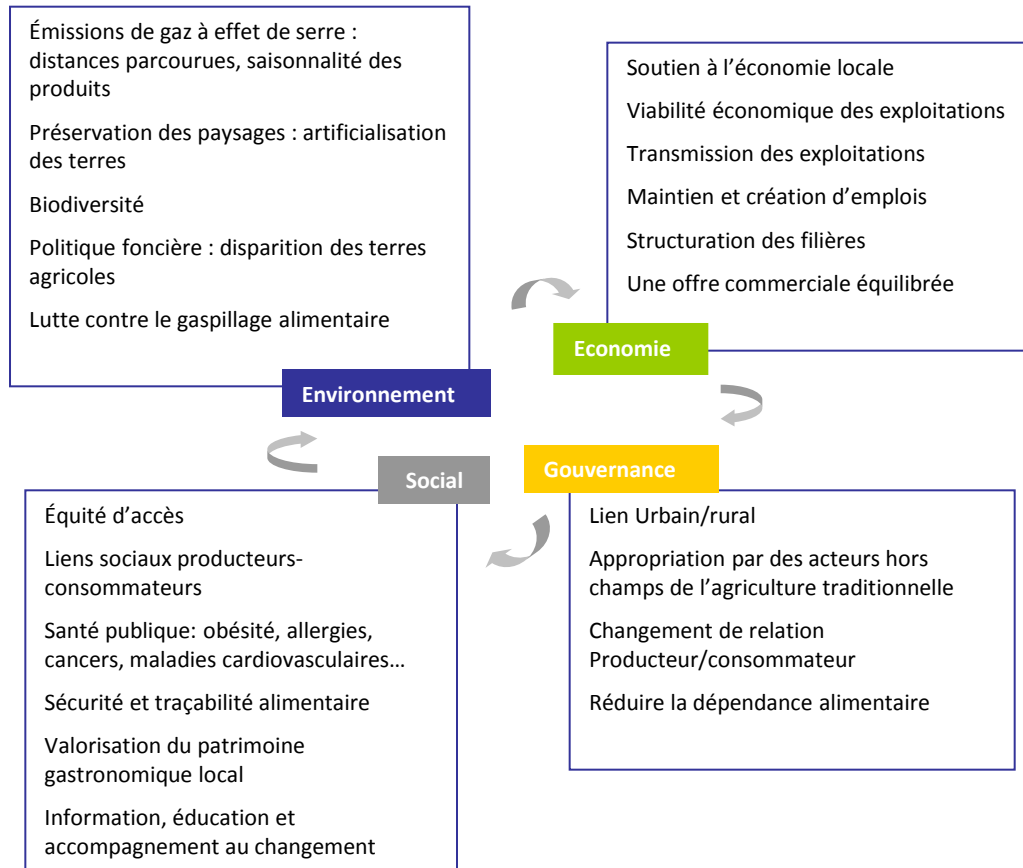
Émissions de gaz à effet de serre : distances parcourues, saisonnalité des produits

Préservation des paysages : artificialisation des terres

Biodiversité

Politique foncière : disparition des terres agricoles

Lutte contre le gaspillage alimentaire

Environnement

Soutien à l'économie locale

Viabilité économique des exploitations

Transmission des exploitations

Maintien et création d'emplois

Structuration des filières

Une offre commerciale équilibrée

Economie

Gouvernance

Lien Urbain/rural

Appropriation par des acteurs hors champs de l'agriculture traditionnelle

Changement de relation Producteur/consommateur

Réduire la dépendance alimentaire

Social

Équité d'accès

Liens sociaux producteurs-consommateurs

Santé publique: obésité, allergies, cancers, maladies cardiovasculaires…

Sécurité et traçabilité alimentaire

Valorisation du patrimoine gastronomique local

Information, éducation et accompagnement au changement